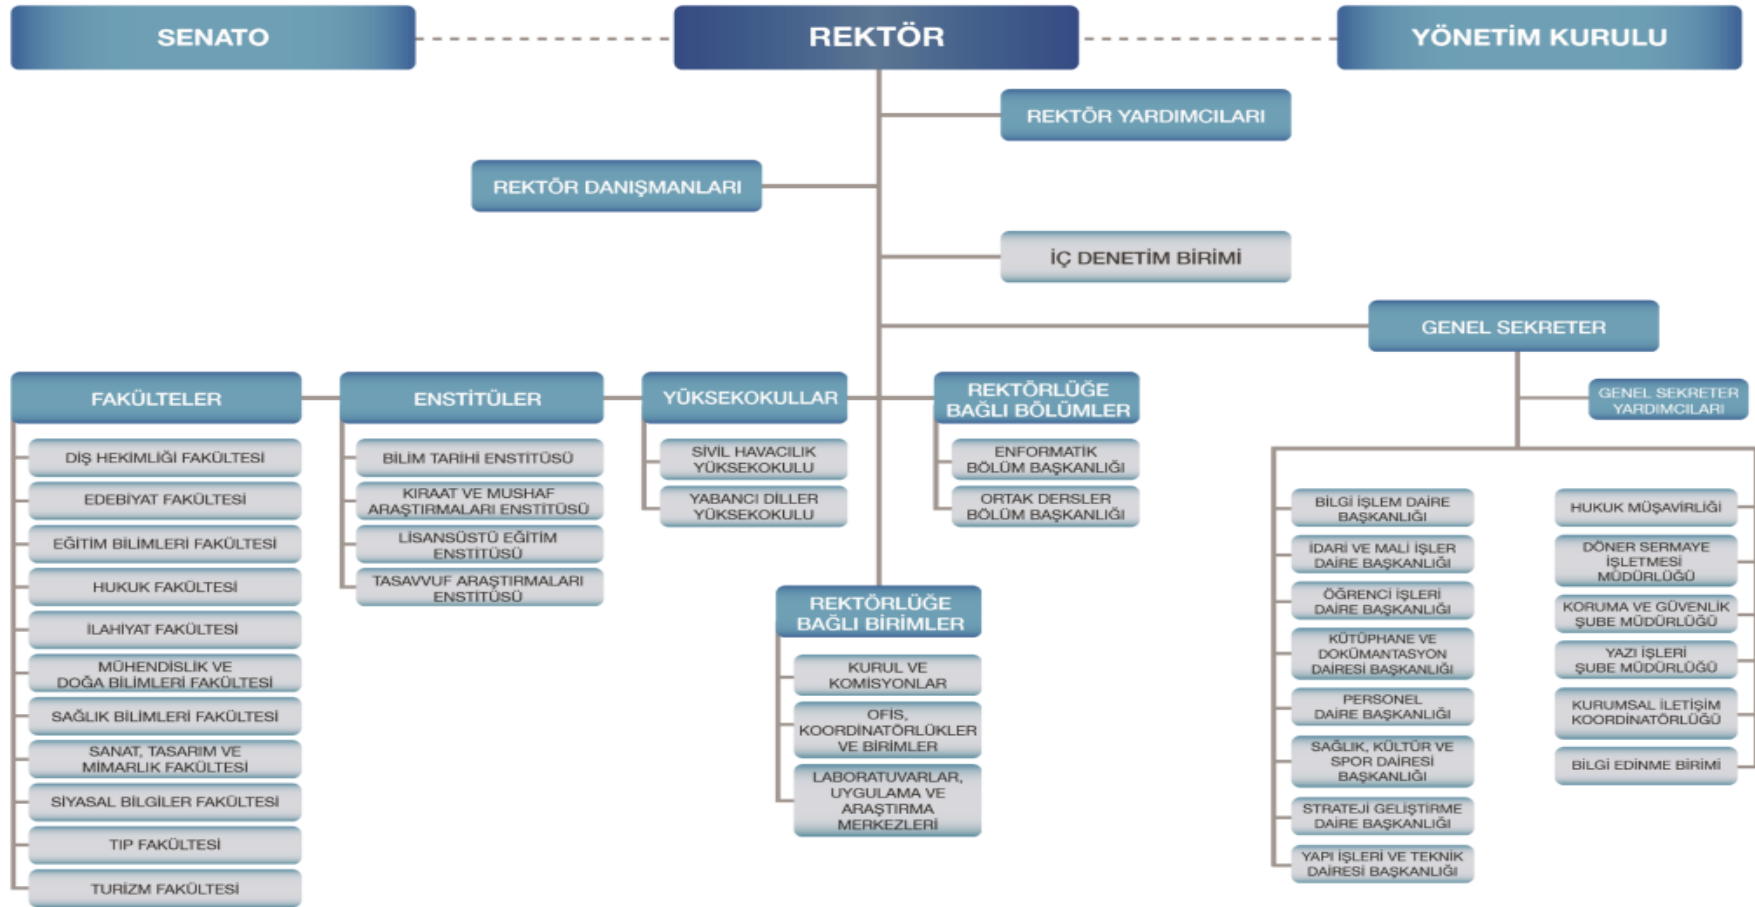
SENATO

REKTÖR

YÖNETİM KURULU

REKTÖR YARDIMCILARI

REKTÖR DANIŞMANLARI

İÇ DENETİM BİRİMİ

GENEL SEKRETER

FAKÜLTELER

DIŞ HEKİMLİĞİ FAKÜLTESİ
EDEBİYAT FAKÜLTESİ
EĞİTİM BİLİMLERİ FAKÜLTESİ
HUKUK FAKÜLTESİ
İLAHİYAT FAKÜLTESİ
MÜHENDİSLİK VE DOĞA BİLİMLERİ FAKÜLTESİ
SAĞLIK BİLİMLERİ FAKÜLTESİ
SANAT, TASARIM VE MİMARLIK FAKÜLTESİ
SİYASAL BİLGİLER FAKÜLTESİ
TIP FAKÜLTESİ
TURİZM FAKÜLTESİ

ENSTİTÜLER

BİLİM TARİHİ ENSTİTÜSÜ
KIRAAT VE MUSHAF ARAŞTIRMALARI ENSTİTÜSÜ
LİSANSÜSTÜ EĞİTİM ENSTİTÜSÜ
TASAVVUF ARAŞTIRMALARI ENSTİTÜSÜ

YÜKSEKOKULLAR

SİVİL HAVACILIK YÜKSEKOKULU
YABANCI DİLLER YÜKSEKOKULU

REKTÖRLÜĞE BAĞLI BÖLÜMLER

ENFORMATİK BÖLÜM BAŞKANLIĞI
ORTAK DERSLER BÖLÜM BAŞKANLIĞI

REKTÖRLÜĞE BAĞLI BİRİMLER

KURUL VE KOMİSYONLAR
OFİS, KOORDİNATÖRLÜKLER VE BİRİMLER
LABORATUVARLAR, UYGULAMA VE ARAŞTIRMA MERKEZLERİ

GENEL SEKRETER YARDIMCILARI

BİLGİ İŞLEM DAİRE BAŞKANLIĞI
İDARİ VE MALİ İŞLER DAİRE BAŞKANLIĞI
ÖĞRENCİ İŞLERİ DAİRE BAŞKANLIĞI
KÜTÜPHANE VE DOKÜMANTASYON DAİRESİ BAŞKANLIĞI
PERSONEL DAİRE BAŞKANLIĞI
SAĞLIK, KÜLTÜR VE SPOR DAİRESİ BAŞKANLIĞI
STRATEJİ GELİŞTİRME DAİRE BAŞKANLIĞI
YAPI İŞLERİ VE TEKNİK DAİRESİ BAŞKANLIĞI

HUKUK MÜŞAVİRLİĞİ
DÖNER SERMAYE İŞLETMESİ MÜDÜRLÜĞÜ
KORUMA VE GÜVENLİK ŞUBE MÜDÜRLÜĞÜ
YAZI İŞLERİ ŞUBE MÜDÜRLÜĞÜ
KURUMSAL İLETİŞİM KOORDİNATÖRLÜĞÜ
BİLGİ EDİNME BİRİMİ